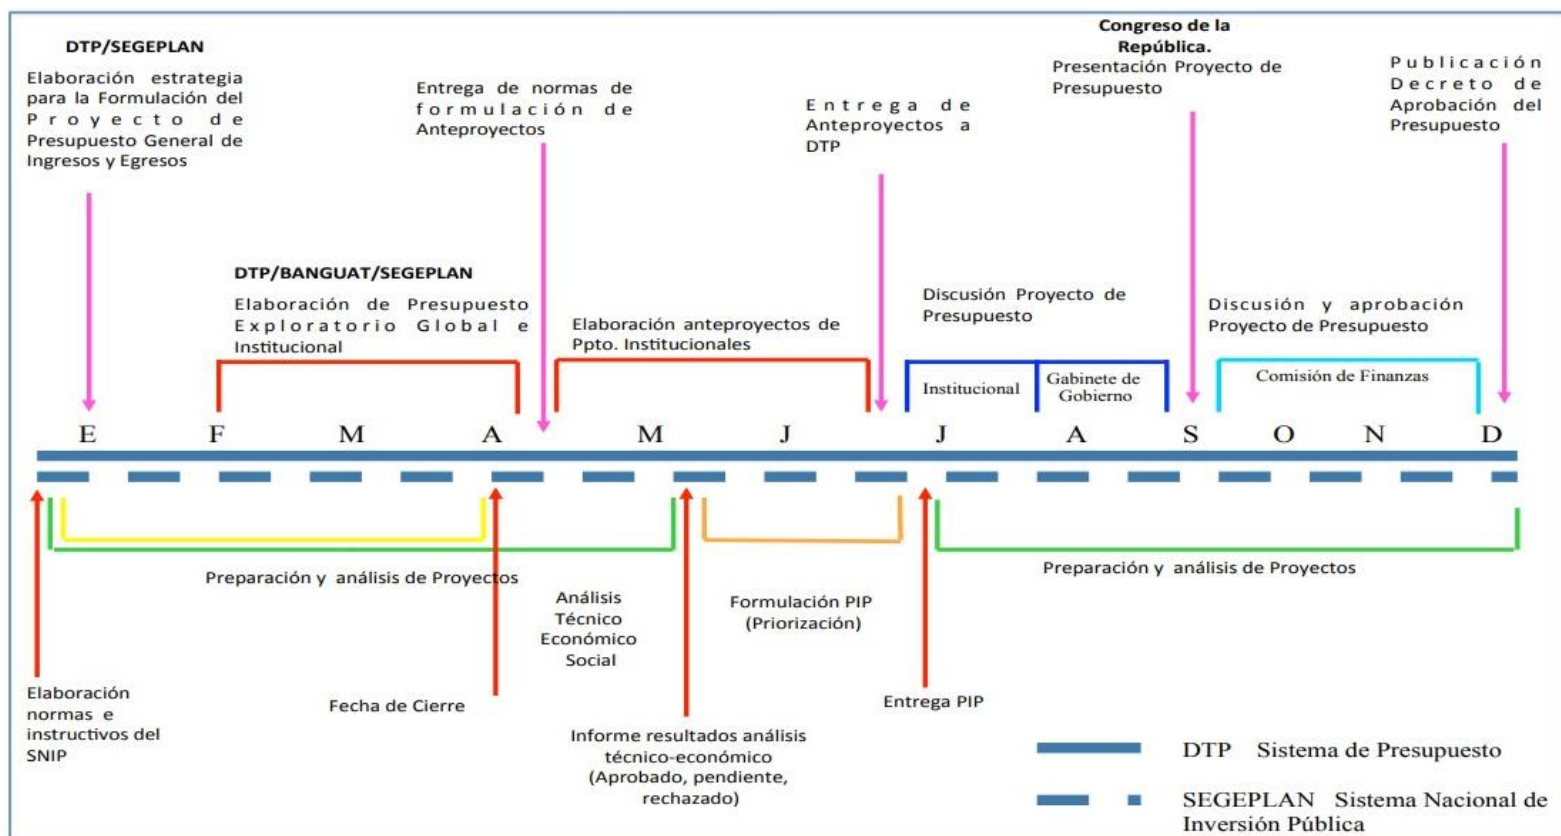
DTP/SEGEPLAN

Elaboración estrategia para la Formulación del Proyecto de Presupuesto General de Ingresos y Egresos

Entrega de normas de formulación de Anteproyectos

Entrega de Anteproyectos a DTP

Congreso de la República.
Presentación Proyecto de Presupuesto

Publicación Decreto de Aprobación del Presupuesto

DTP/BANGUAT/SEGEPLAN
Elaboración de Presupuesto Exploratorio Global e Institucional

Elaboración anteproyectos de Ppto. Institucionales

Discusión Proyecto de Presupuesto

Institucional

Gabinete de Gobierno

Discusión y aprobación Proyecto de Presupuesto

Comisión de Finanzas

E F M A M J J A S O N D

Preparación y análisis de Proyectos

Análisis Técnico Económico Social

Formulación PIP (Priorización)

Preparación y análisis de Proyectos

Elaboración normas e instructivos del SNIP

Fecha de Cierre

Informe resultados análisis técnico-económico (Aprobado, pendiente, rechazado)

Entrega PIP

DTP Sistema de Presupuesto

SEGEPLAN Sistema Nacional de Inversión Pública